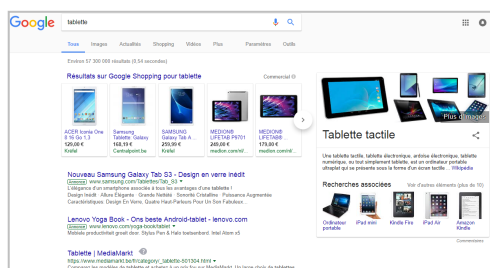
Google

tablette

Tous Images Actualités Shopping Vidéos Plus Paramètres Outils

Environ 57 300 000 résultats (0,54 secondes)

Résultats sur Google Shopping pour tablette

Commercial ⓘ

ACER Iconia One 8 16 Go 1,3
129,00 €
Krëfel

Samsung Tablette Galaxy
163,19 €
Centralpoint.be

SAMSUNG Galaxy Tab A
259,99 €
Krëfel

MEDION® LIFETAB P8701
249,00 €
medion.com/nl/...

MEDION® LIFETAB
179,00 €
medion.com/nl/...

Nouveau Samsung Galaxy Tab S3 - Design en verre inédit
Annonce www.samsung.com/Tablettes/Tab_S3
L'élégance d'un smartphone associée à tous les avantages d'une tablette !
Design Inédit · Allure Elégante · Grande Netteté · Sonorité Cristalline · Puissance Augmentée
Caractéristiques: Design En Verre, Quatre Haut-Parleurs Pour Un Son Fabuleux, ...

Lenovo Yoga Book - Ons beste Android-tablet - lenovo.com
Annonce www.lenovo.com/yoga-book/tablet
Mobiele productiviteit groot doen. Stylus Pen & Halo toetsenbord. Intel Atom x5

Tablette | MediaMarkt
https://www.mediamarkt.be/fr/category/_tablette-501304.html

Plus d'images

Tablette tactile

Une tablette tactile, tablette électronique, ardoise électronique, tablette numérique, ou tout simplement tablette, est un ordinateur portable ultraplat qui se présente sous la forme d'un écran tactile... Wikipédia

Recherches associées
Voir d'autres éléments (plus de 10)

Ordinateur portable
iPad mini
Kindle Fire
iPad Air
Amazon Kindle

Commentaires